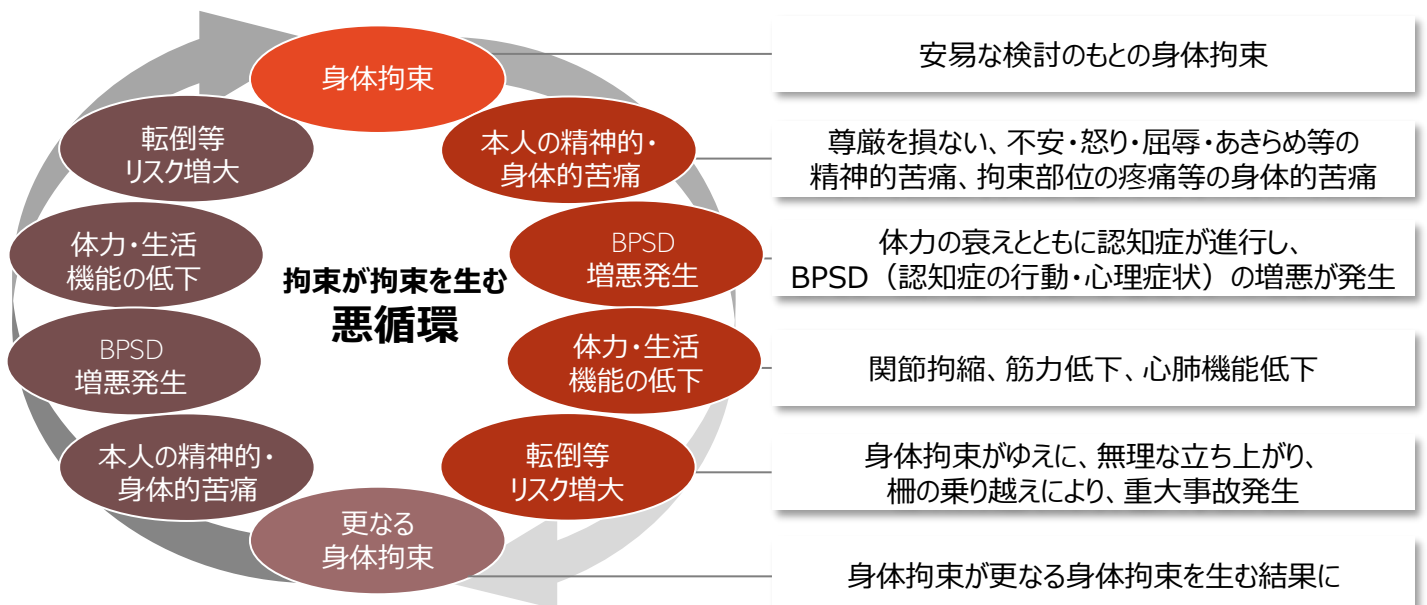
身体拘束

本人の精神的・身体的苦痛

BPSD
増悪発生

体力・生活機能の低下

転倒等
リスク増大

更なる
身体拘束

本人の精神的・身体的苦痛

BPSD
増悪発生

体力・生活機能の低下

転倒等
リスク増大

拘束が拘束を生む
悪循環

安易な検討のもとの身体拘束

尊厳を損ない、不安・怒り・屈辱・あきらめ等の精神的苦痛、拘束部位の疼痛等の身体的苦痛

体力の衰えとともに認知症が進行し、BPSD（認知症の行動・心理症状）の増悪が発生

関節拘縮、筋力低下、心肺機能低下

身体拘束がゆえに、無理な立ち上がり、柵の乗り越えにより、重大事故発生

身体拘束が更なる身体拘束を生む結果に